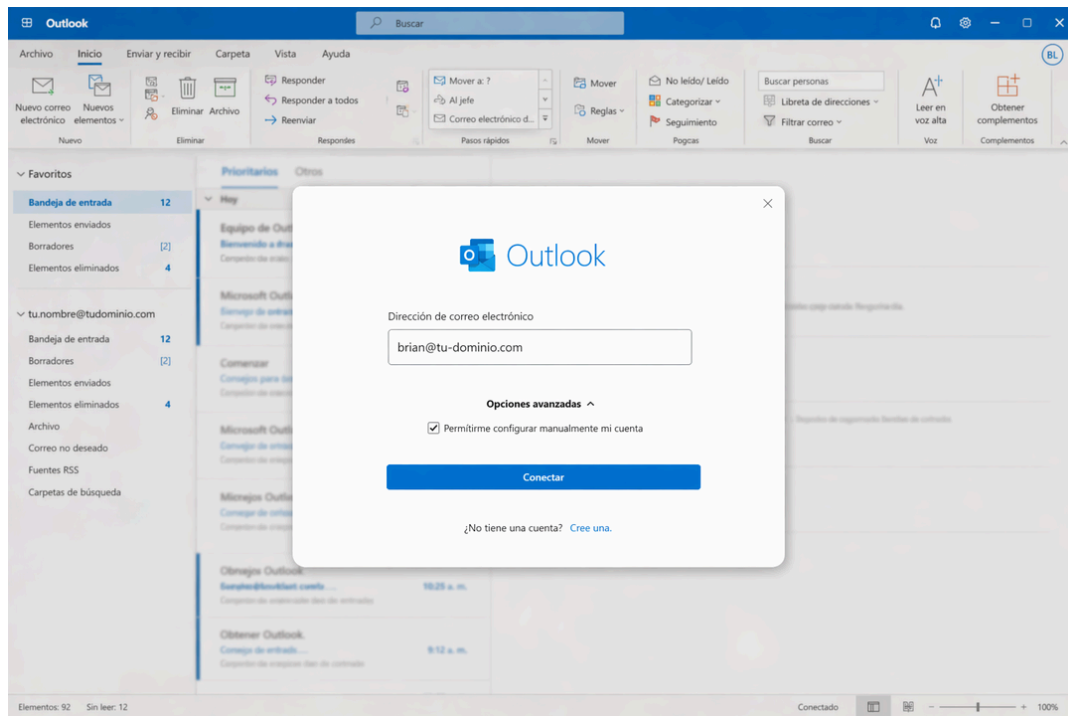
Outlook

Buscar

BL

Archivo Inicio Enviar y recibir Carpeta Vista Ayuda

Nuevo correo electrónico
Nuevos elementos
Nuevo

Eliminar Archivo
Eliminar

Responder
Responder a todos
Reenviar
Responder

Mover a: ?
Al jefe
Correo electrónico d...
Pasos rápidos

Mover
Reglas
Mover

No leído/ Leído
Categorizar
Seguimiento
Pogcas

Buscar personas
Libreta de direcciones
Filtrar correo
Buscar

Leer en voz alta
Voz

Obtener complementos
Complementos

Favoritos
Bandeja de entrada 12
Elementos enviados
Borradores [2]
Elementos eliminados 4

tu.nombre@tudominio.com
Bandeja de entrada 12
Borradores [2]
Elementos enviados
Elementos eliminados 4
Archivo
Correo no deseado
Fuentes RSS
Carpetas de búsqueda

Prioritarios Otros

Hoy

Equipo de Outl
Microsoft Outl
Comenzar
Microsoft Outl
Microsoft Outl
Obtener Outlook
10:25 a. m.
Obtener Outlook.
9:12 a. m.

Outlook

Dirección de correo electrónico

brian@tu-dominio.com

Opciones avanzadas

Permítirme configurar manualmente mi cuenta

Conectar

¿No tiene una cuenta? Cree una.

Elementos: 92 Sin leer: 12

Conectado

100%